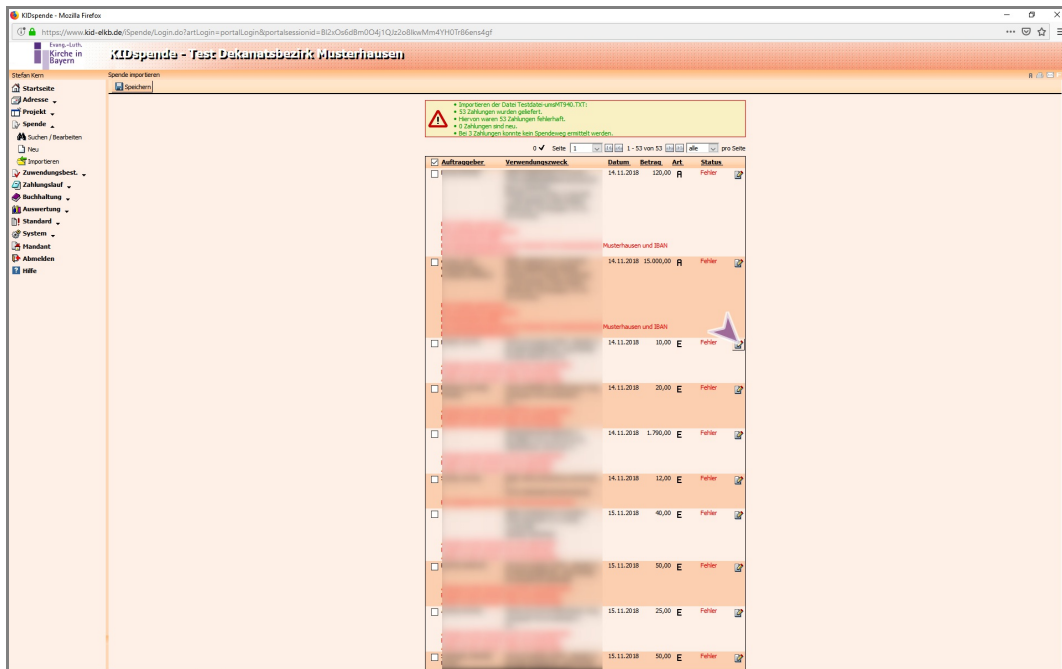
KIDspende - Mozilla Firefox

https://www.kid-elkb.de/iSpende/Login.do?artLogin=portalLogin&portalsessionid=Bl2xOs6dBm0O4j1QJz2o8IkwMm4YH0Tr86ens4gf

Evang.-Luth. Kirche in Bayern

KIDspende - Test Dekanatsbezirk Musterhausen

Stefan Kern

Spende importieren

Speichern

Startseite
Adresse
Projekt
Spende
Suchen / Bearbeiten
Neu
Importieren
Zuwendungsbest.
Zahlungslauf
Buchhaltung
Auswertung
Standard
System
Mandant
Abmelden
Hilfe

• Importieren der Datei Testdatei-umsMT940.TXT:
• 53 Zahlungen wurden geliefert.
• Hiervon waren 53 Zahlungen fehlerhaft.
• 0 Zahlungen sind neu.
• Bei 3 Zahlungen konnte kein Spendeweg ermittelt werden.

0 ✓ Seite 1 1 - 53 von 53 alle pro Seite

| Auftraggeber | Verwendungszweck | Datum | Betrag | Art | Status |
|---|---|---|---|---|---|
| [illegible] | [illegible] | 14.11.2018 | 120,00 | A | Fehler |
| Musterhausen und IBAN | | | | | |
| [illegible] | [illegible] | 14.11.2018 | 15.000,00 | A | Fehler |
| Musterhausen und IBAN | | | | | |
| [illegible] | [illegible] | 14.11.2018 | 10,00 | E | Fehler |
| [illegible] | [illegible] | 14.11.2018 | 20,00 | E | Fehler |
| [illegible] | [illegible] | 14.11.2018 | 1.790,00 | E | Fehler |
| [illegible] | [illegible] | 14.11.2018 | 12,00 | E | Fehler |
| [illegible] | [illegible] | 15.11.2018 | 40,00 | E | Fehler |
| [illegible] | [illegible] | 15.11.2018 | 50,00 | E | Fehler |
| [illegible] | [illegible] | 15.11.2018 | 25,00 | E | Fehler |
| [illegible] | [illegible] | 15.11.2018 | 50,00 | E | Fehler |